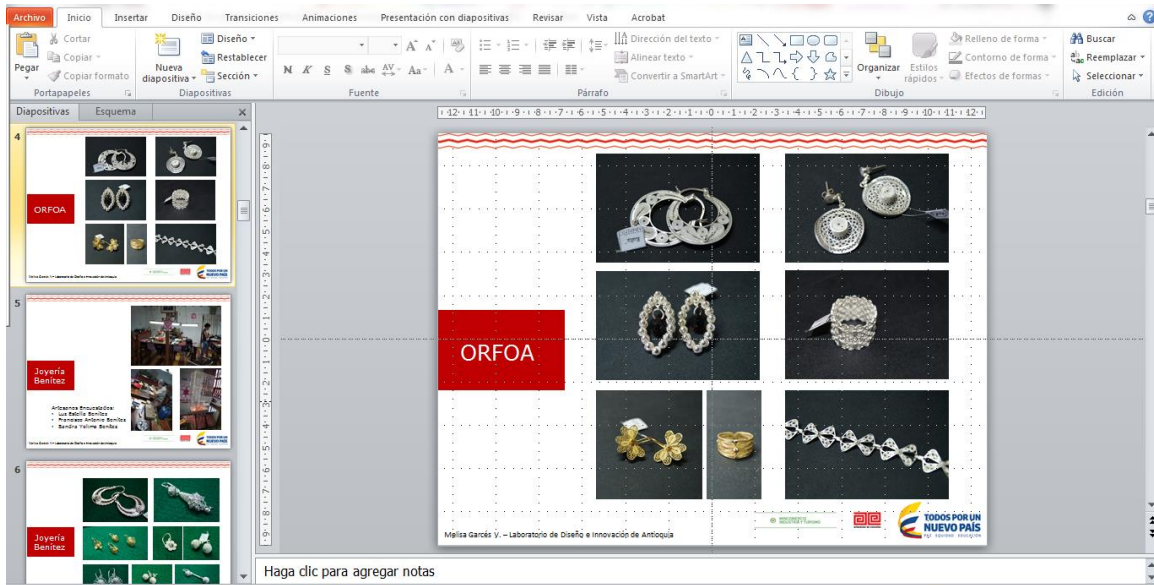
Archivo Inicio Insertar Diseño Transiciones Animaciones Presentación con diapositivas Revisar Vista Acrobat

Cortar
Copiar
Pegar
Copiar formato
Portapapeles
Nueva diapositiva
Diseño
Restablecer
Sección
Diapositivas
N K S S abc Aa A
Fuente
Dirección del texto
Alinear texto
Convertir a SmartArt
Párrafo
Organizar
Estilos rápidos
Relleno de forma
Contorno de forma
Efectos de formas
Dibujo
Buscar
Reemplazar
Seleccionar
Edición

Diapositivas Esquema

4
ORFOA
Melisa Garcés V. – Laboratorio de Diseño e Innovación de Antioquia

5
Joyería Benítez
Artesanos Encuestados:
Luz Estella Benítez
Francisco Antonio Benítez
Sandra Yolima Benítez

6
Joyería Benítez

ORFOA

Melisa Garcés V. – Laboratorio de Diseño e Innovación de Antioquia

TODOS POR UN NUEVO PAÍS
PAZ EQUIDAD EDUCACIÓN

Haga clic para agregar notas